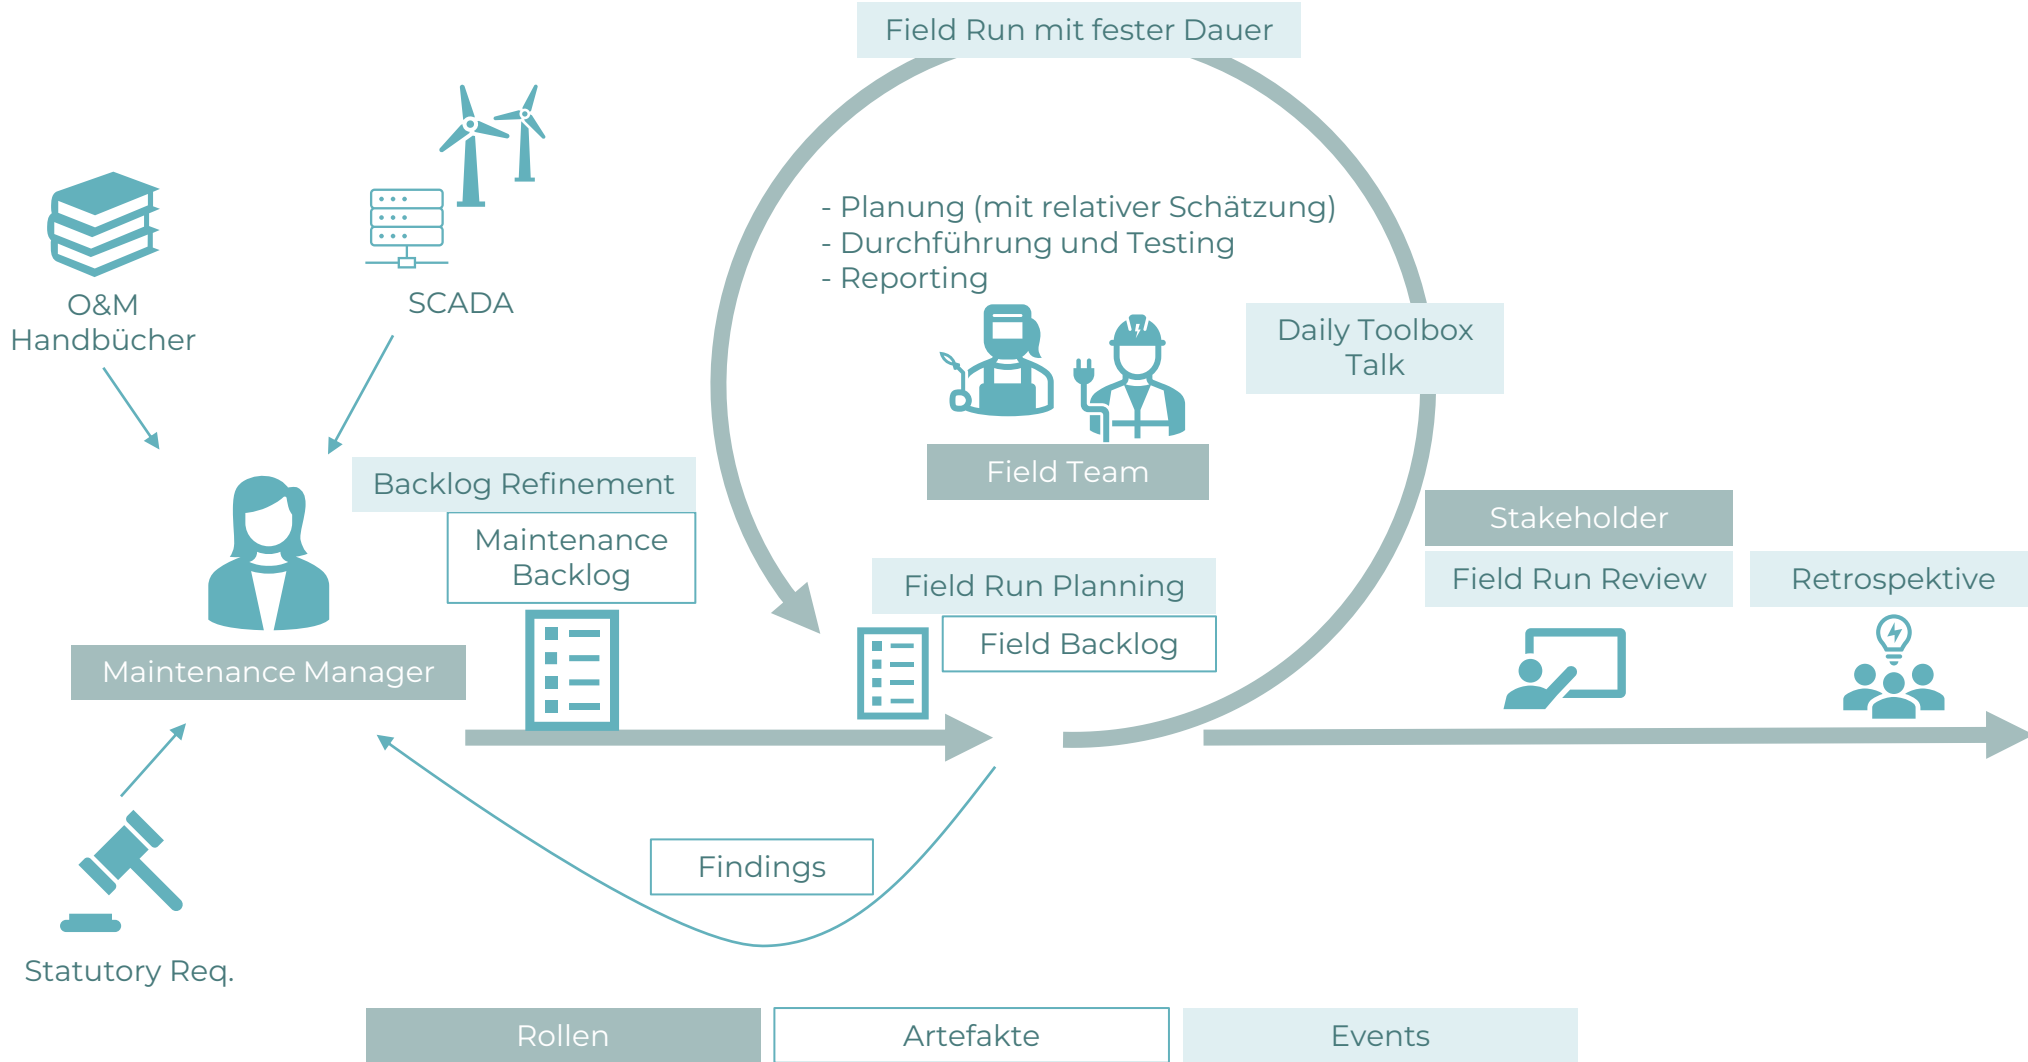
Field Run mit fester Dauer

O&M Handbücher

SCADA

- Planung (mit relativer Schätzung)
- Durchführung und Testing
- Reporting

Daily Toolbox Talk

Field Team

Backlog Refinement

Maintenance Backlog

Maintenance Manager

Stakeholder

Field Run Planning

Field Backlog

Field Run Review

Retrospektive

Findings

Statutory Req.

Rollen

Artefakte

Events